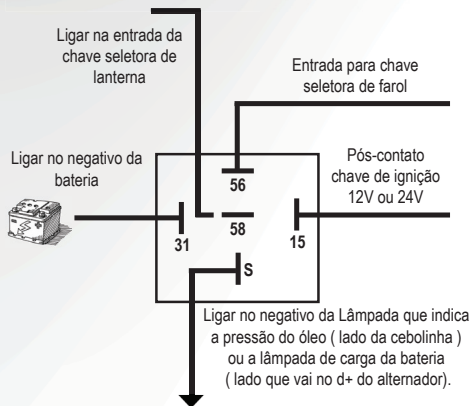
Ligar na entrada da chave seletora de lanterna

Entrada para chave seletora de farol

Ligar no negativo da bateria

Pós-contato chave de ignição 12V ou 24V

56

31

58

15

S

Ligar no negativo da Lâmpada que indica a pressão do óleo ( lado da cebolinha ) ou a lâmpada de carga da bateria ( lado que vai no d+ do alternador).